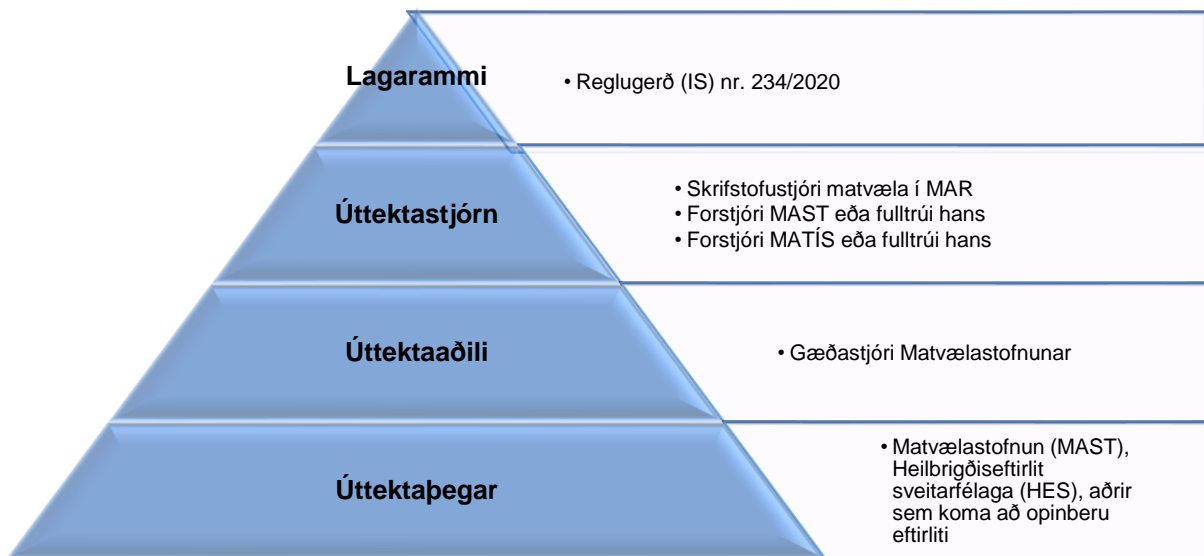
Lagarammi

• Reglugerð (IS) nr. 234/2020

Úttektastjórn

• Skrifstofustjóri matvæla í MAR
• Forstjóri MAST eða fulltrúi hans
• Forstjóri MATÍS eða fulltrúi hans

Úttektaaðili

• Gæðastjóri Matvælastofnunar

Úttektaþegar

• Matvælastofnun (MAST), Heilbrigðiseftirlit sveitarfélaga (HES), aðrir sem koma að opinberu eftirliti